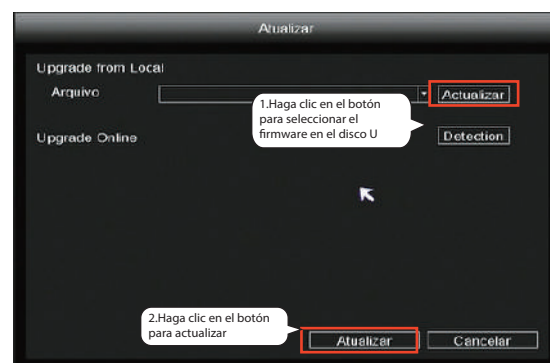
Atualizar

Upgrade from Local

Arquivo

Actualizar

1.Haga clic en el botón para seleccionar el firmware en el disco U

Upgrade Online

Detection

2.Haga clic en el botón para actualizar

Atualizar

Cancelar